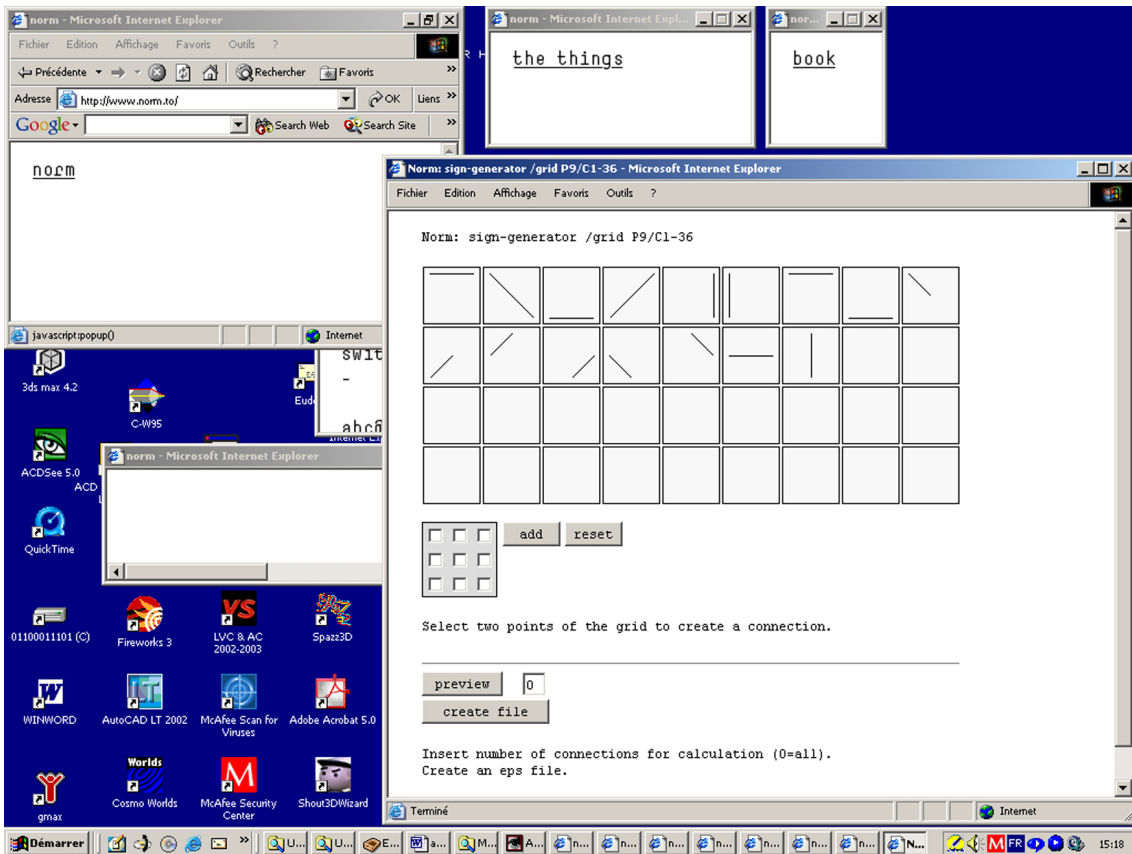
norm - Microsoft Internet Explorer

Fichier Edition Affichage Favoris Outils ?

Précédente Rechercher Favoris

Adresse http://www.norm.to/ OK Liens

Google Search Web Search Site

norm

javascript:popup() Internet

norm - Microsoft Internet Expl...

the things

nor...

book

Norm: sign-generator /grid P9/C1-36 - Microsoft Internet Explorer

Fichier Edition Affichage Favoris Outils ?

Norm: sign-generator /grid P9/C1-36

add reset

Select two points of the grid to create a connection.

preview 0

create file

Insert number of connections for calculation (0=all).
Create an eps file.

Terminé Internet

3ds max 4.2

C-W95

ACDSee 5.0

ACD

QuickTime

Eud

swit

-

abc

norm - Microsoft Internet Explorer

01100011101 (C)

Fireworks 3

LVC & AC 2002-2003

Spazz3D

WINWORD

AutoCAD LT 2002

McAfee Scan for Viruses

Adobe Acrobat 5.0

gmax

Worlds

Cosmo Worlds

McAfee Security Center

Shout3DWizard

Démarrer U... U... E... a... M... A... n... n... n... n... n... n... n... N... FR 15:18